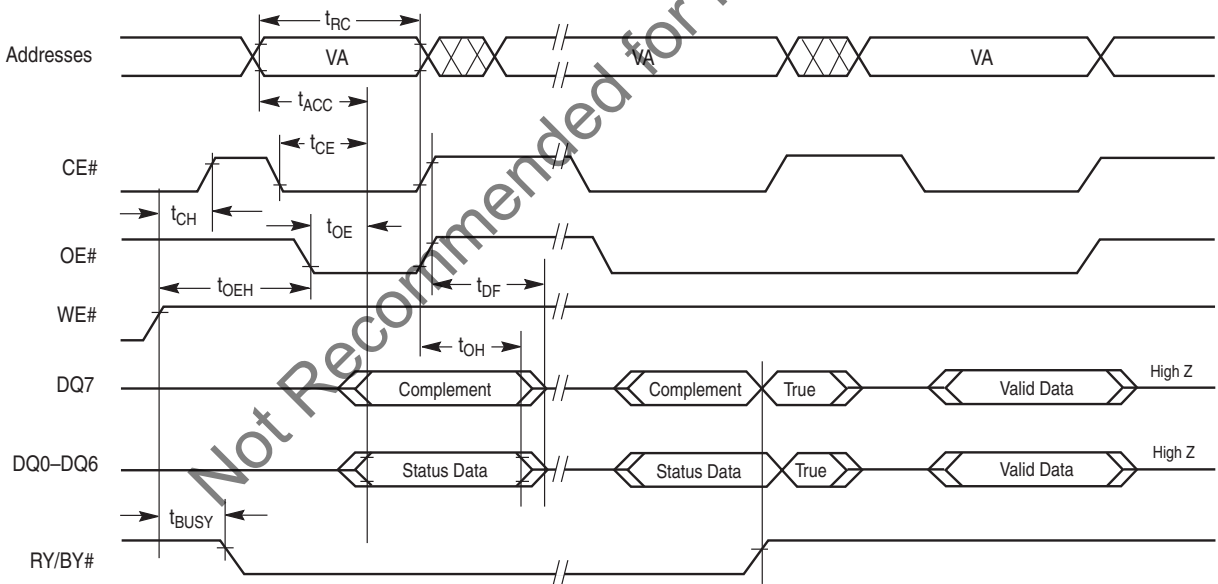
$t_{RC}$

Addresses VA VA VA

$t_{ACC}$

$t_{CE}$

CE#

$t_{CH}$

$t_{OE}$

OE#

$t_{OEH}$

$t_{DF}$

WE#

$t_{OH}$

DQ7 Complement Complement True Valid Data High Z

DQ0–DQ6 Status Data Status Data True Valid Data High Z

$t_{BUSY}$

RY/BY#

Not Recommended for